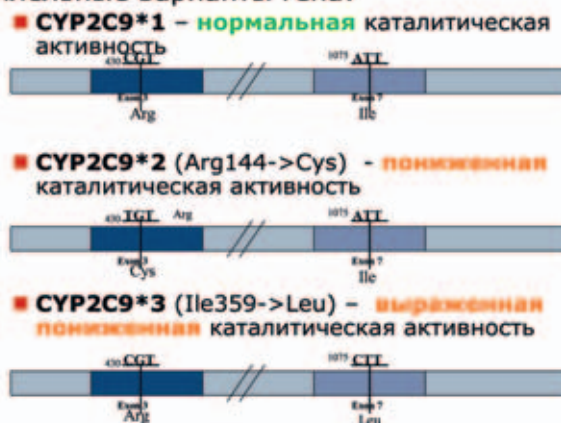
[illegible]

CYP2C9*1 – нормальная каталитическая активность

430 CGT

Exon 3

Arg

1075 ATT

Exon 7

Ile

CYP2C9*2 (Arg144->Cys) - пониженная каталитическая активность

430 TGT Arg

Exon 3

Cys

1075 ATT

Exon 7

Ile

CYP2C9*3 (Ile359->Leu) – выраженная пониженная каталитическая активность

430 CGT

Exon 3

Arg

1075 CTT

Exon 7

Leu